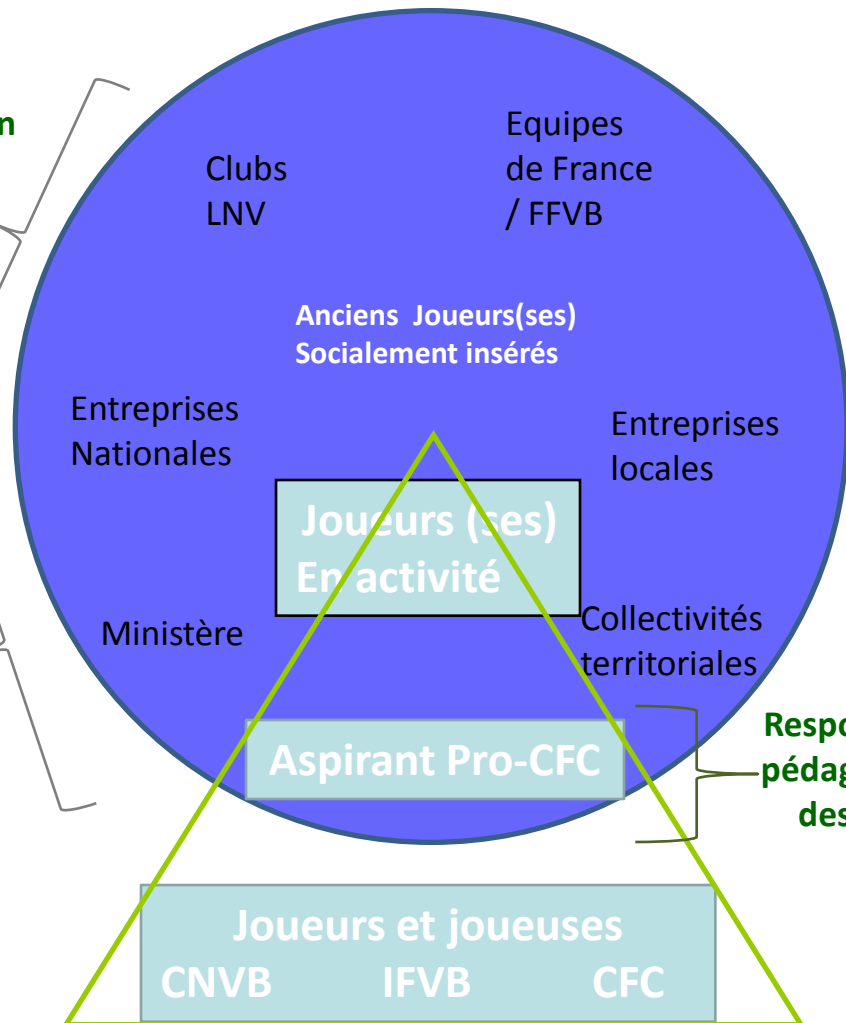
n

Clubs LNV

Equipes de France / FFVB

Anciens Joueurs(ses) Socialement insérés

Entreprises Nationales

Entreprises locales

Joueurs (ses) En activité

Ministère

Collectivités territoriales

Aspirant Pro-CFC

Respo pédag des

Joueurs et joueuses
CNVB IFVB CFC